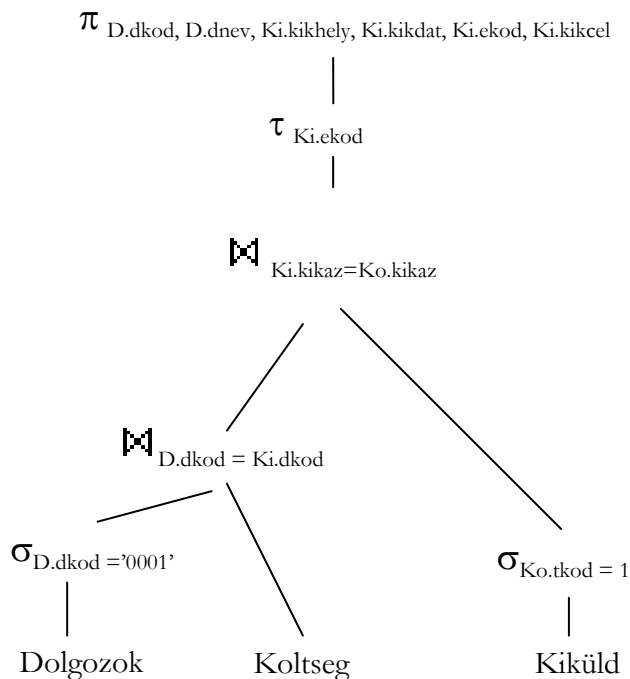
$\pi_{D.dkod, D.dnev, Ki.kikhely, Ki.kikdat, Ki.ekod, Ki.kikcel}$

$\tau_{Ki.ekod}$

$\bowtie_{Ki.kikaz=Ko.kikaz}$

$\bowtie_{D.dkod = Ki.dkod}$

$\sigma_{D.dkod = '0001'}$

$\sigma_{Ko.tkod = 1}$

Dolgozok

Koltseg

Kiküld